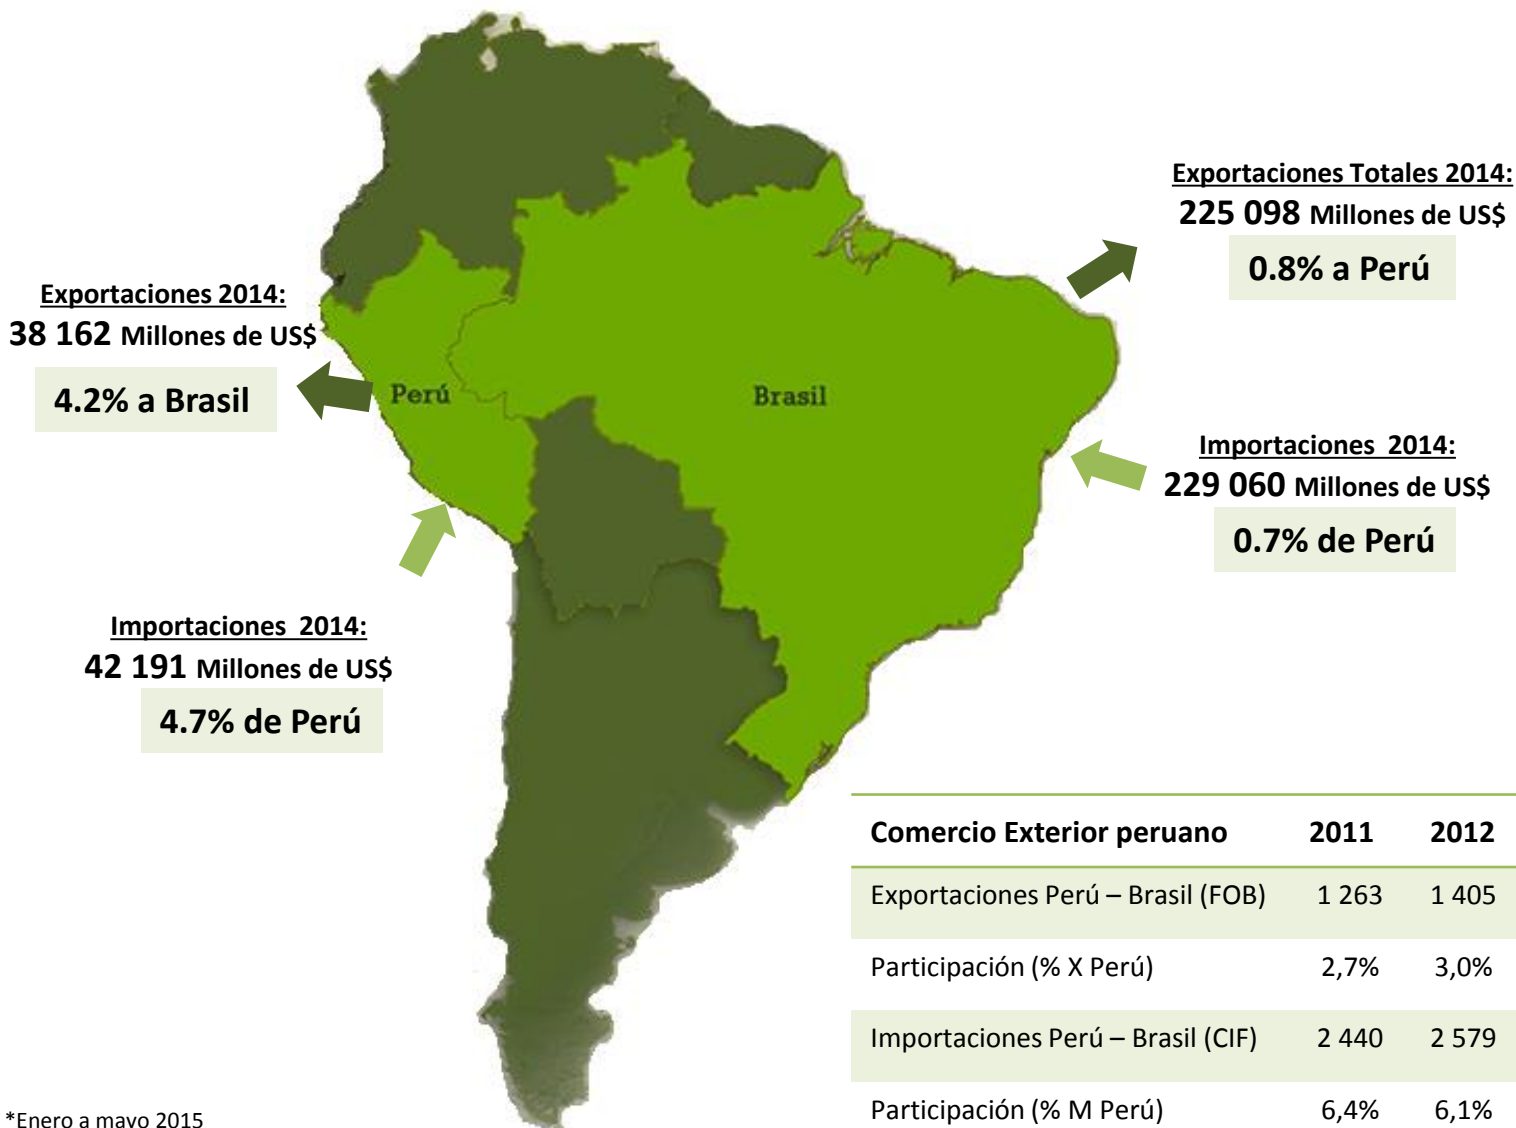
Exportaciones Totales 2014:
225 098 Millones de US$
0.8% a Perú

Exportaciones 2014:
38 162 Millones de US$
4.2% a Brasil

Perú

Brasil

Importaciones 2014:
229 060 Millones de US$
0.7% de Perú

Importaciones 2014:
42 191 Millones de US$
4.7% de Perú

| Comercio Exterior peruano | 2011 | 2012 |
|---|---|---|
| Exportaciones Perú – Brasil (FOB) | 1 263 | 1 405 |
| Participación (% X Perú) | 2,7% | 3,0% |
| Importaciones Perú – Brasil (CIF) | 2 440 | 2 579 |
| Participación (% M Perú) | 6,4% | 6,1% |

*Enero a mayo 2015